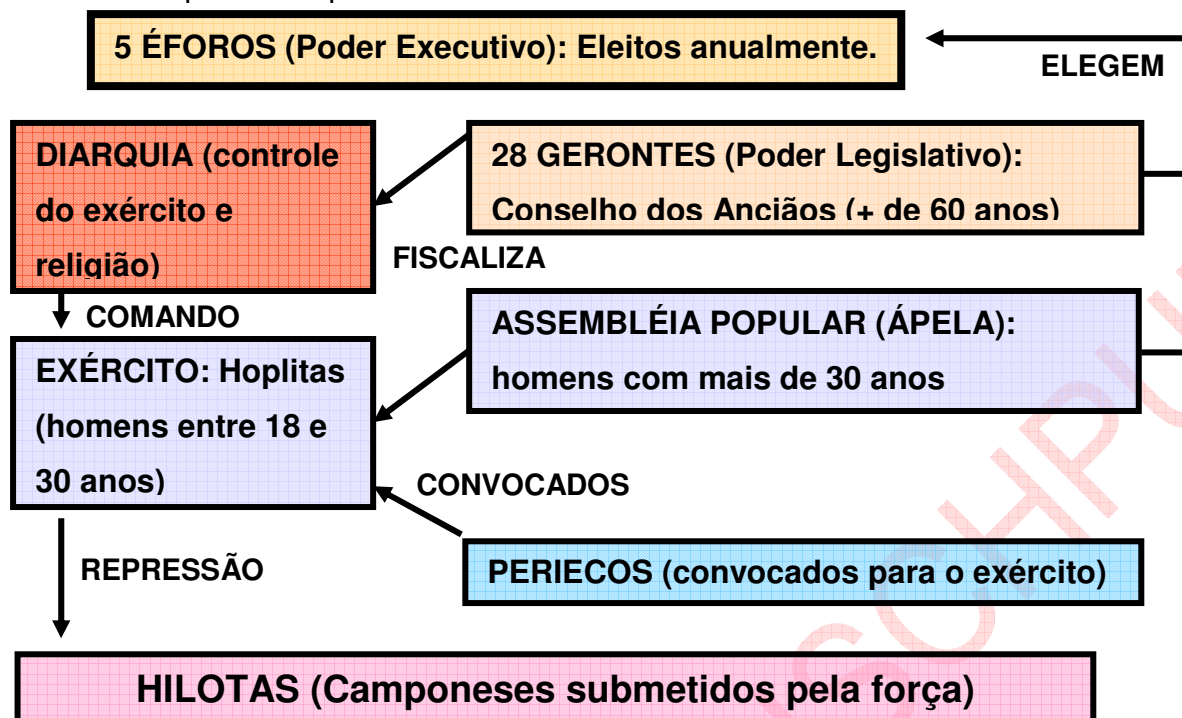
5 ÉFOROS (Poder Executivo): Eleitos anualmente.

ELEGEM

DIARQUIA (controle do exército e religião)

28 GERONTES (Poder Legislativo): Conselho dos Anciãos (+ de 60 anos)

FISCALIZA

COMANDO

ASSEMBLÉIA POPULAR (ÁPELA): homens com mais de 30 anos

EXÉRCITO: Hoplitas (homens entre 18 e 30 anos)

CONVOCADOS

REPRESSÃO

PERIECOS (convocados para o exército)

HILOTAS (Camponeses submetidos pela força)